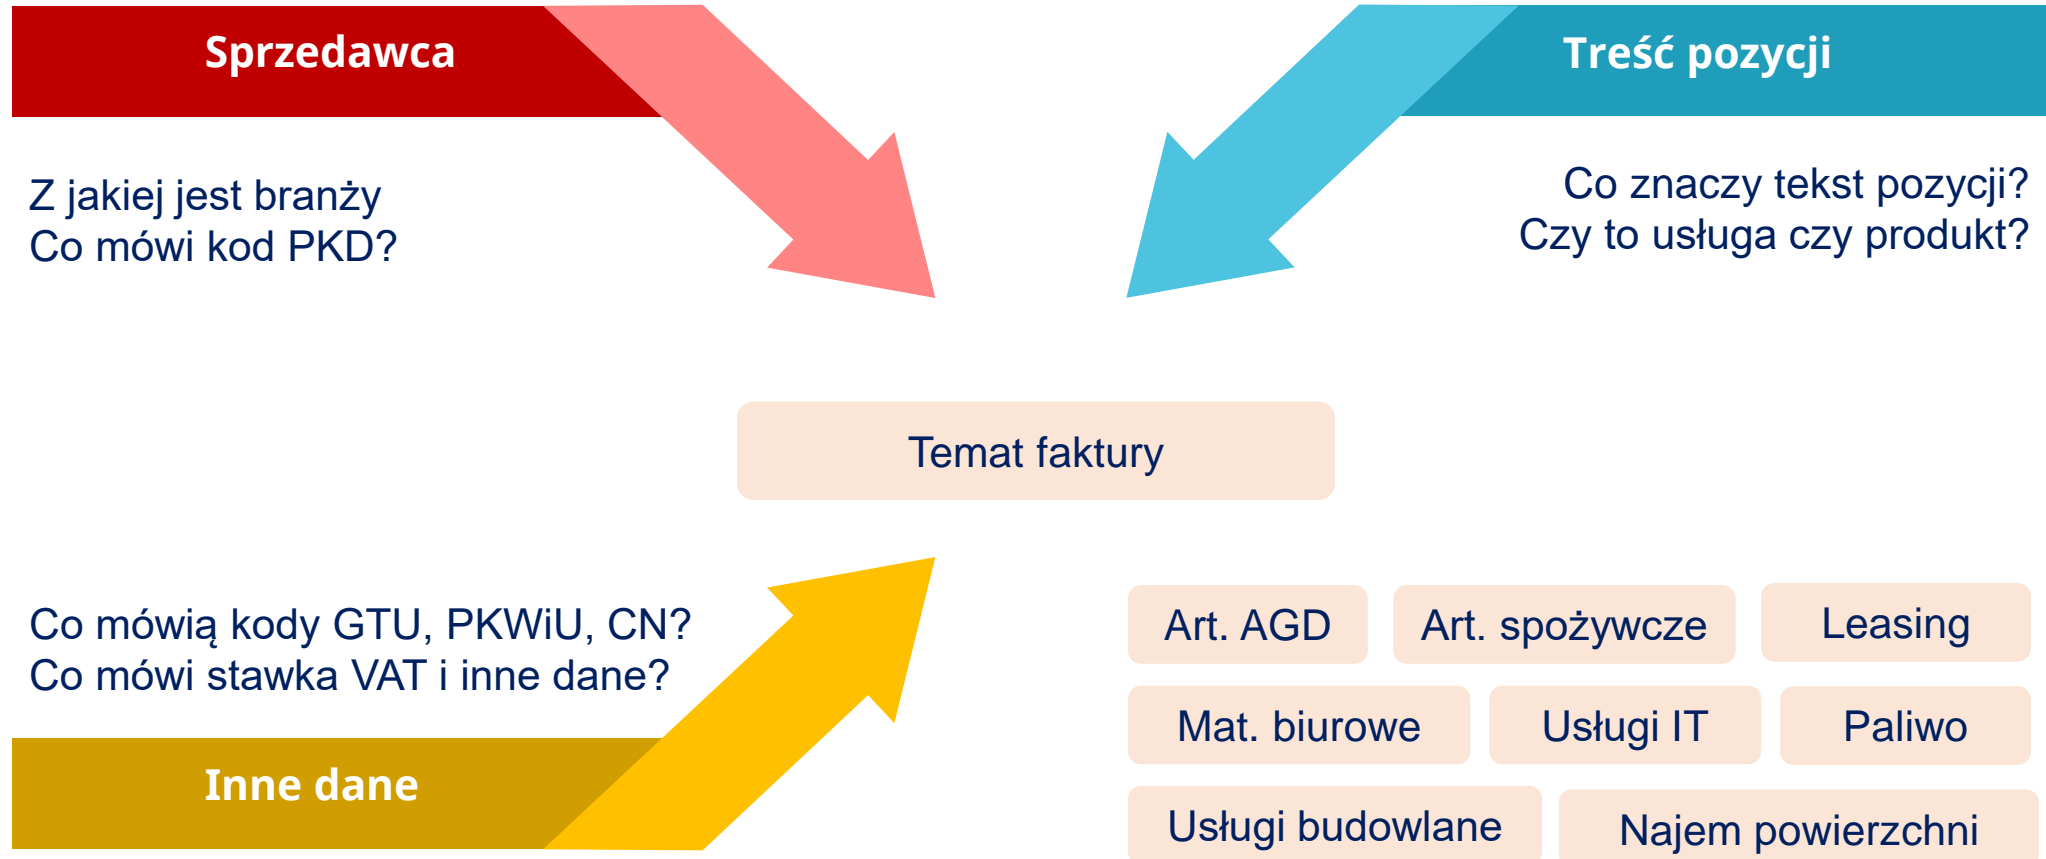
Sprzedawca

Treść pozycji

Z jakiej jest branży
Co mówi kod PKD?

Co znaczy tekst pozycji?
Czy to usługa czy produkt?

Temat faktury

Co mówią kody GTU, PKWiU, CN?
Co mówi stawka VAT i inne dane?

Inne dane

Art. AGD

Art. spożywcze

Leasing

Mat. biurowe

Usługi IT

Paliwo

Usługi budowlane

Najem powierzchni